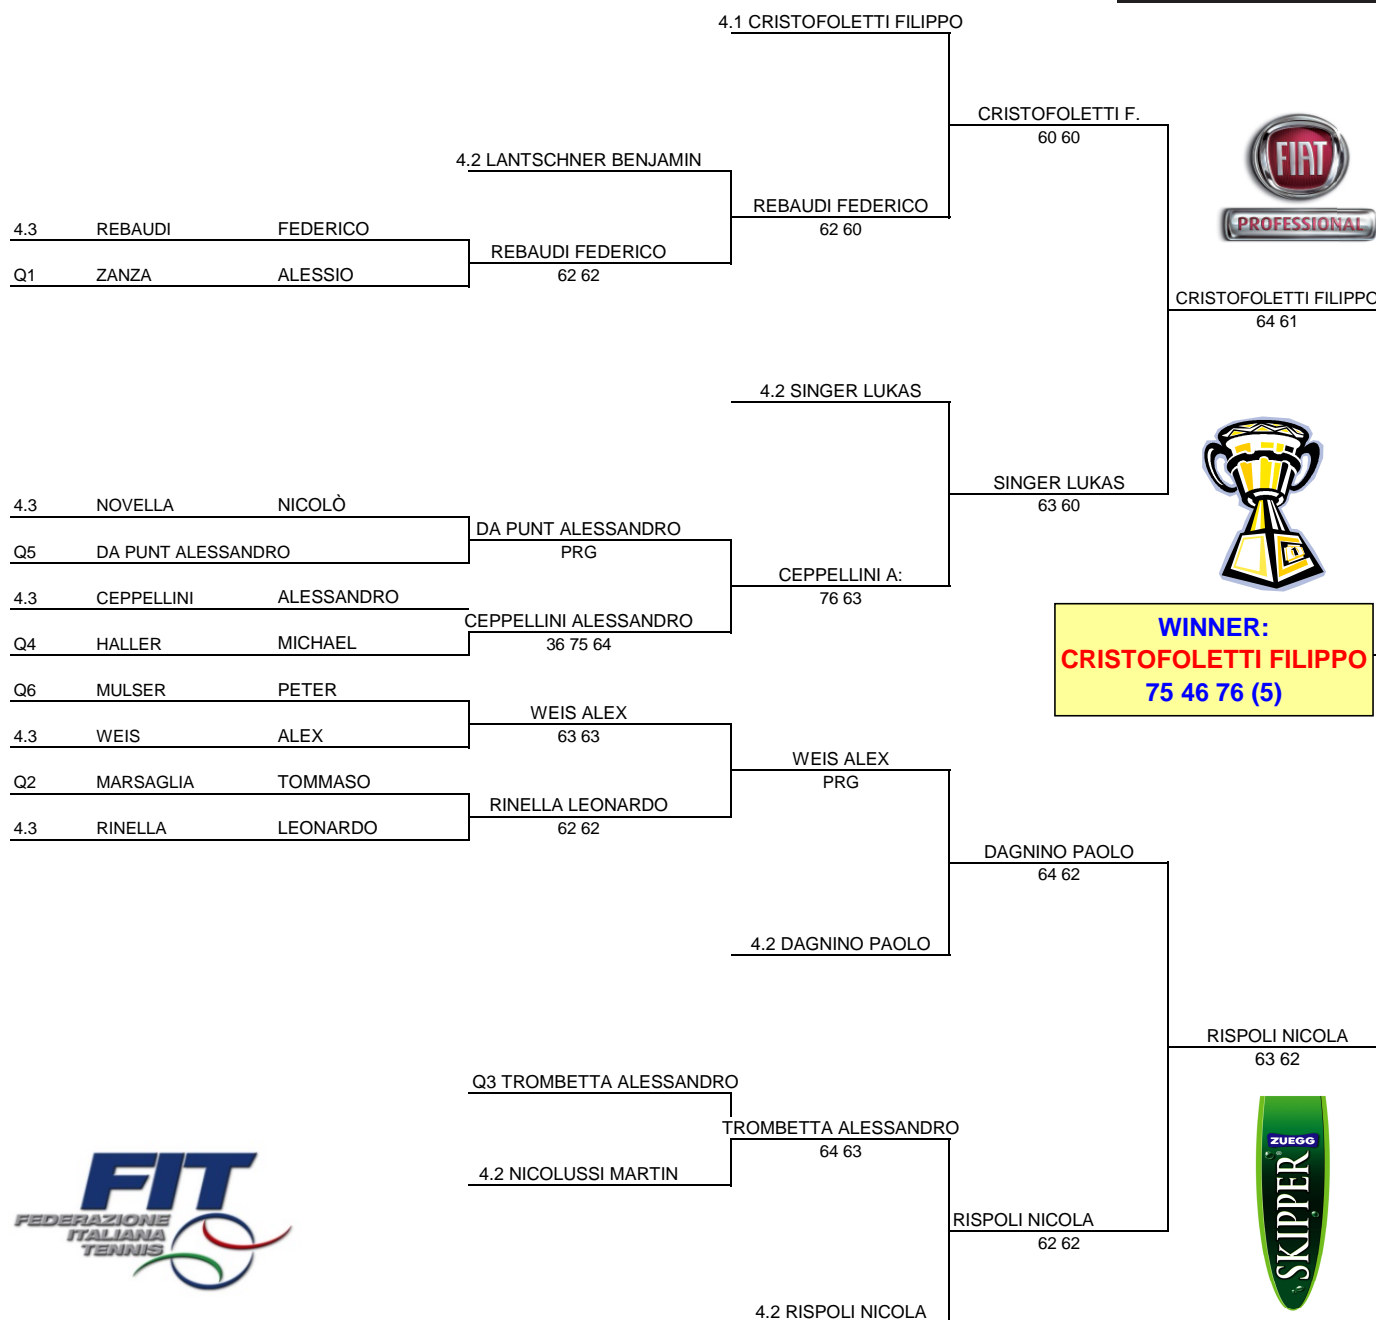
4.1 CRISTOFOLETTI FILIPPO

CRISTOFOLETTI F.
60 60

4.2 LANTSCHNER BENJAMIN

REBAUDI FEDERICO
62 60

| | | |
|---|---|---|
| 4.3 | REBAUDI | FEDERICO |
| Q1 | ZANZA | ALESSIO |

REBAUDI FEDERICO
62 62

FIAT
PROFESSIONAL

CRISTOFOLETTI FILIPPO
64 61

4.2 SINGER LUKAS

SINGER LUKAS
63 60

| | | |
|---|---|---|
| 4.3 | NOVELLA | NICOLÒ |
| Q5 | DA PUNT ALESSANDRO | |
| 4.3 | CEPPELLINI | ALESSANDRO |
| Q4 | HALLER | MICHAEL |
| Q6 | MULSER | PETER |
| 4.3 | WEIS | ALEX |
| Q2 | MARSAGLIA | TOMMASO |
| 4.3 | RINELLA | LEONARDO |

DA PUNT ALESSANDRO
PRG

CEPPELLINI A:
76 63

CEPPELLINI ALESSANDRO
36 75 64

WINNER:
CRISTOFOLETTI FILIPPO
75 46 76 (5)

WEIS ALEX
63 63

WEIS ALEX
PRG

RINELLA LEONARDO
62 62

DAGNINO PAOLO
64 62

4.2 DAGNINO PAOLO

RISPOLI NICOLA
63 62

Q3 TROMBETTA ALESSANDRO

TROMBETTA ALESSANDRO
64 63

4.2 NICOLUSSI MARTIN

FIT
FEDERAZIONE ITALIANA TENNIS

RISPOLI NICOLA
62 62

ZUEGG
SKIPPER

4.2 RISPOLI NICOLA